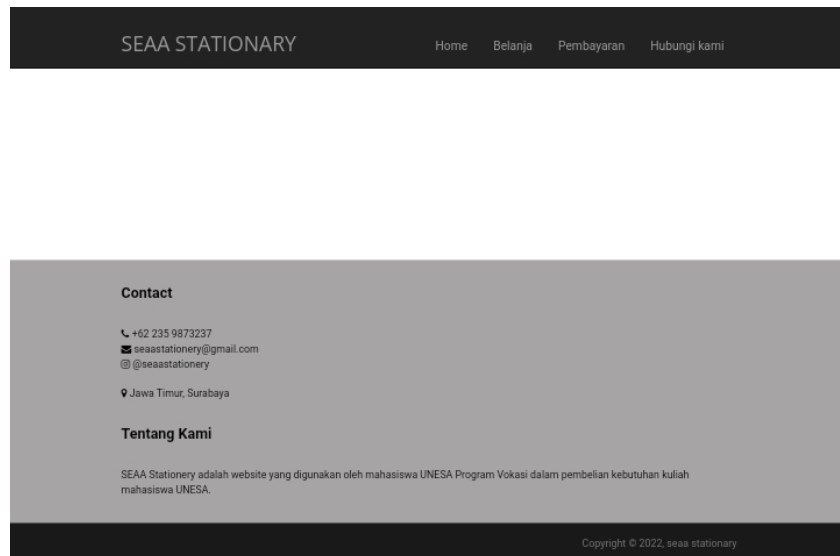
SEAA STATIONARY

Home Belanja Pembayaran Hubungi kami

Contact

+62 235 9873237
seaastationery@gmail.com
@seaastationery

Jawa Timur, Surabaya

Tentang Kami

SEAA Stationery adalah website yang digunakan oleh mahasiswa UNESA Program Vokasi dalam pembelian kebutuhan kuliah mahasiswa UNESA.

Copyright © 2022, seaa stationary